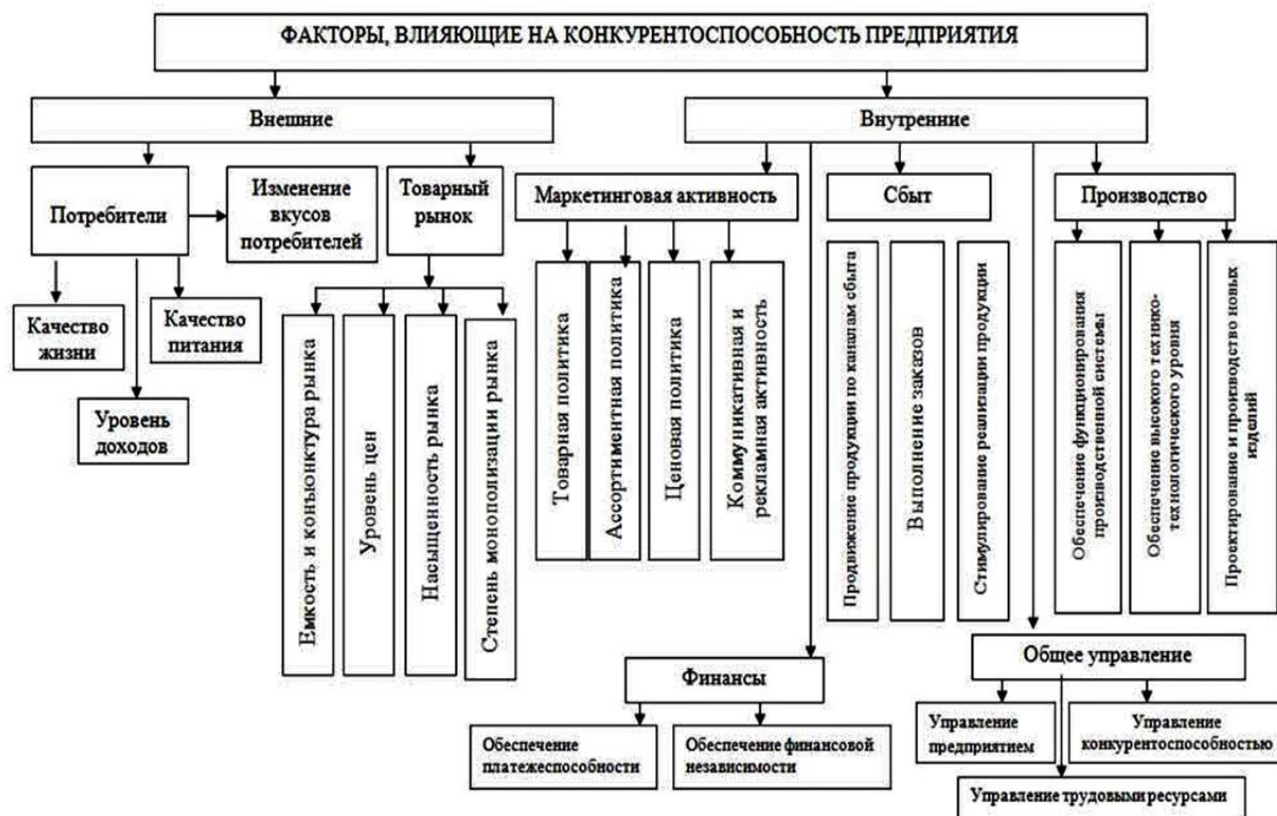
ФАКТОРЫ, ВЛИЯЮЩИЕ НА КОНКУРЕНТОСПОСОБНОСТЬ ПРЕДПРИЯТИЯ

Внешние

Потребители

Изменение вкусов потребителей

Товарный рынок

Качество жизни

Качество питания

Уровень доходов

Емкость и конъюнктура рынка

Уровень цен

Насыщенность рынка

Степень монополизации рынка

Внутренние

Маркетинговая активность

Товарная политика

Ассортиментная политика

Ценовая политика

Коммуникативная и рекламная активность

Сбыт

Продвижение продукции по каналам сбыта

Выполнение заказов

Стимулирование реализации продукции

Производство

Обеспечение функционирования производственной системы

Обеспечение высокого технико-технологического уровня

Проектирование и производство новых изделий

Финансы

Обеспечение платежеспособности

Обеспечение финансовой независимости

Общее управление

Управление предприятием

Управление конкурентоспособностью

Управление трудовыми ресурсами